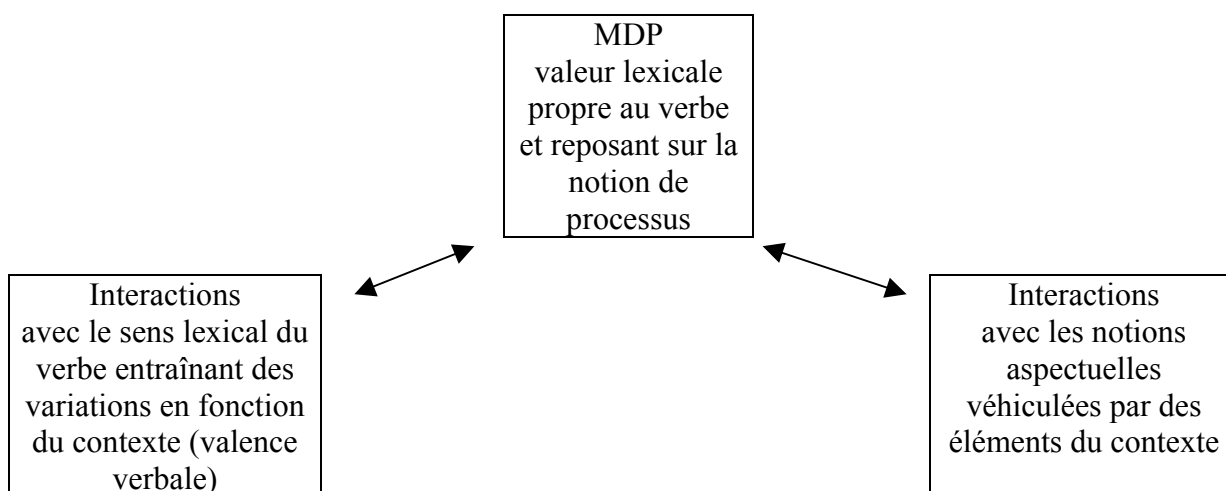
MDP
valeur lexicale propre au verbe et reposant sur la notion de processus

Interactions
avec le sens lexical du verbe entraînant des variations en fonction du contexte (valence verbale)

Interactions
avec les notions aspectuelles véhiculées par des éléments du contexte